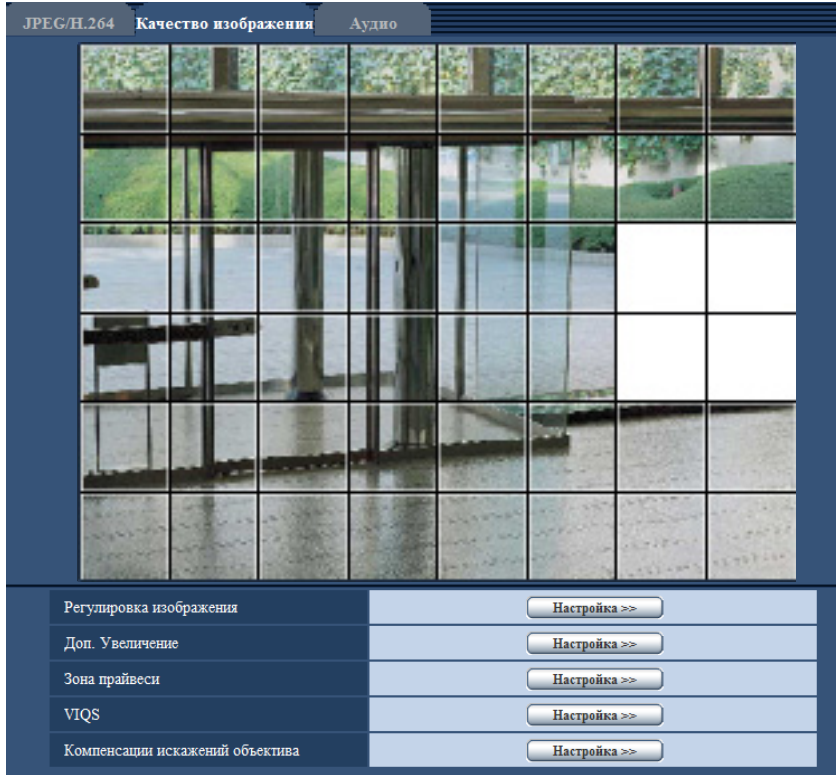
JPEG/H.264 Качество изображения Аудио

| | |
|---|---|
| Регулировка изображения | Настройка >> |
| Доп. Увеличение | Настройка >> |
| Зона прайвеси | Настройка >> |
| VIQS | Настройка >> |
| Компенсации искажений объектива | Настройка >> |